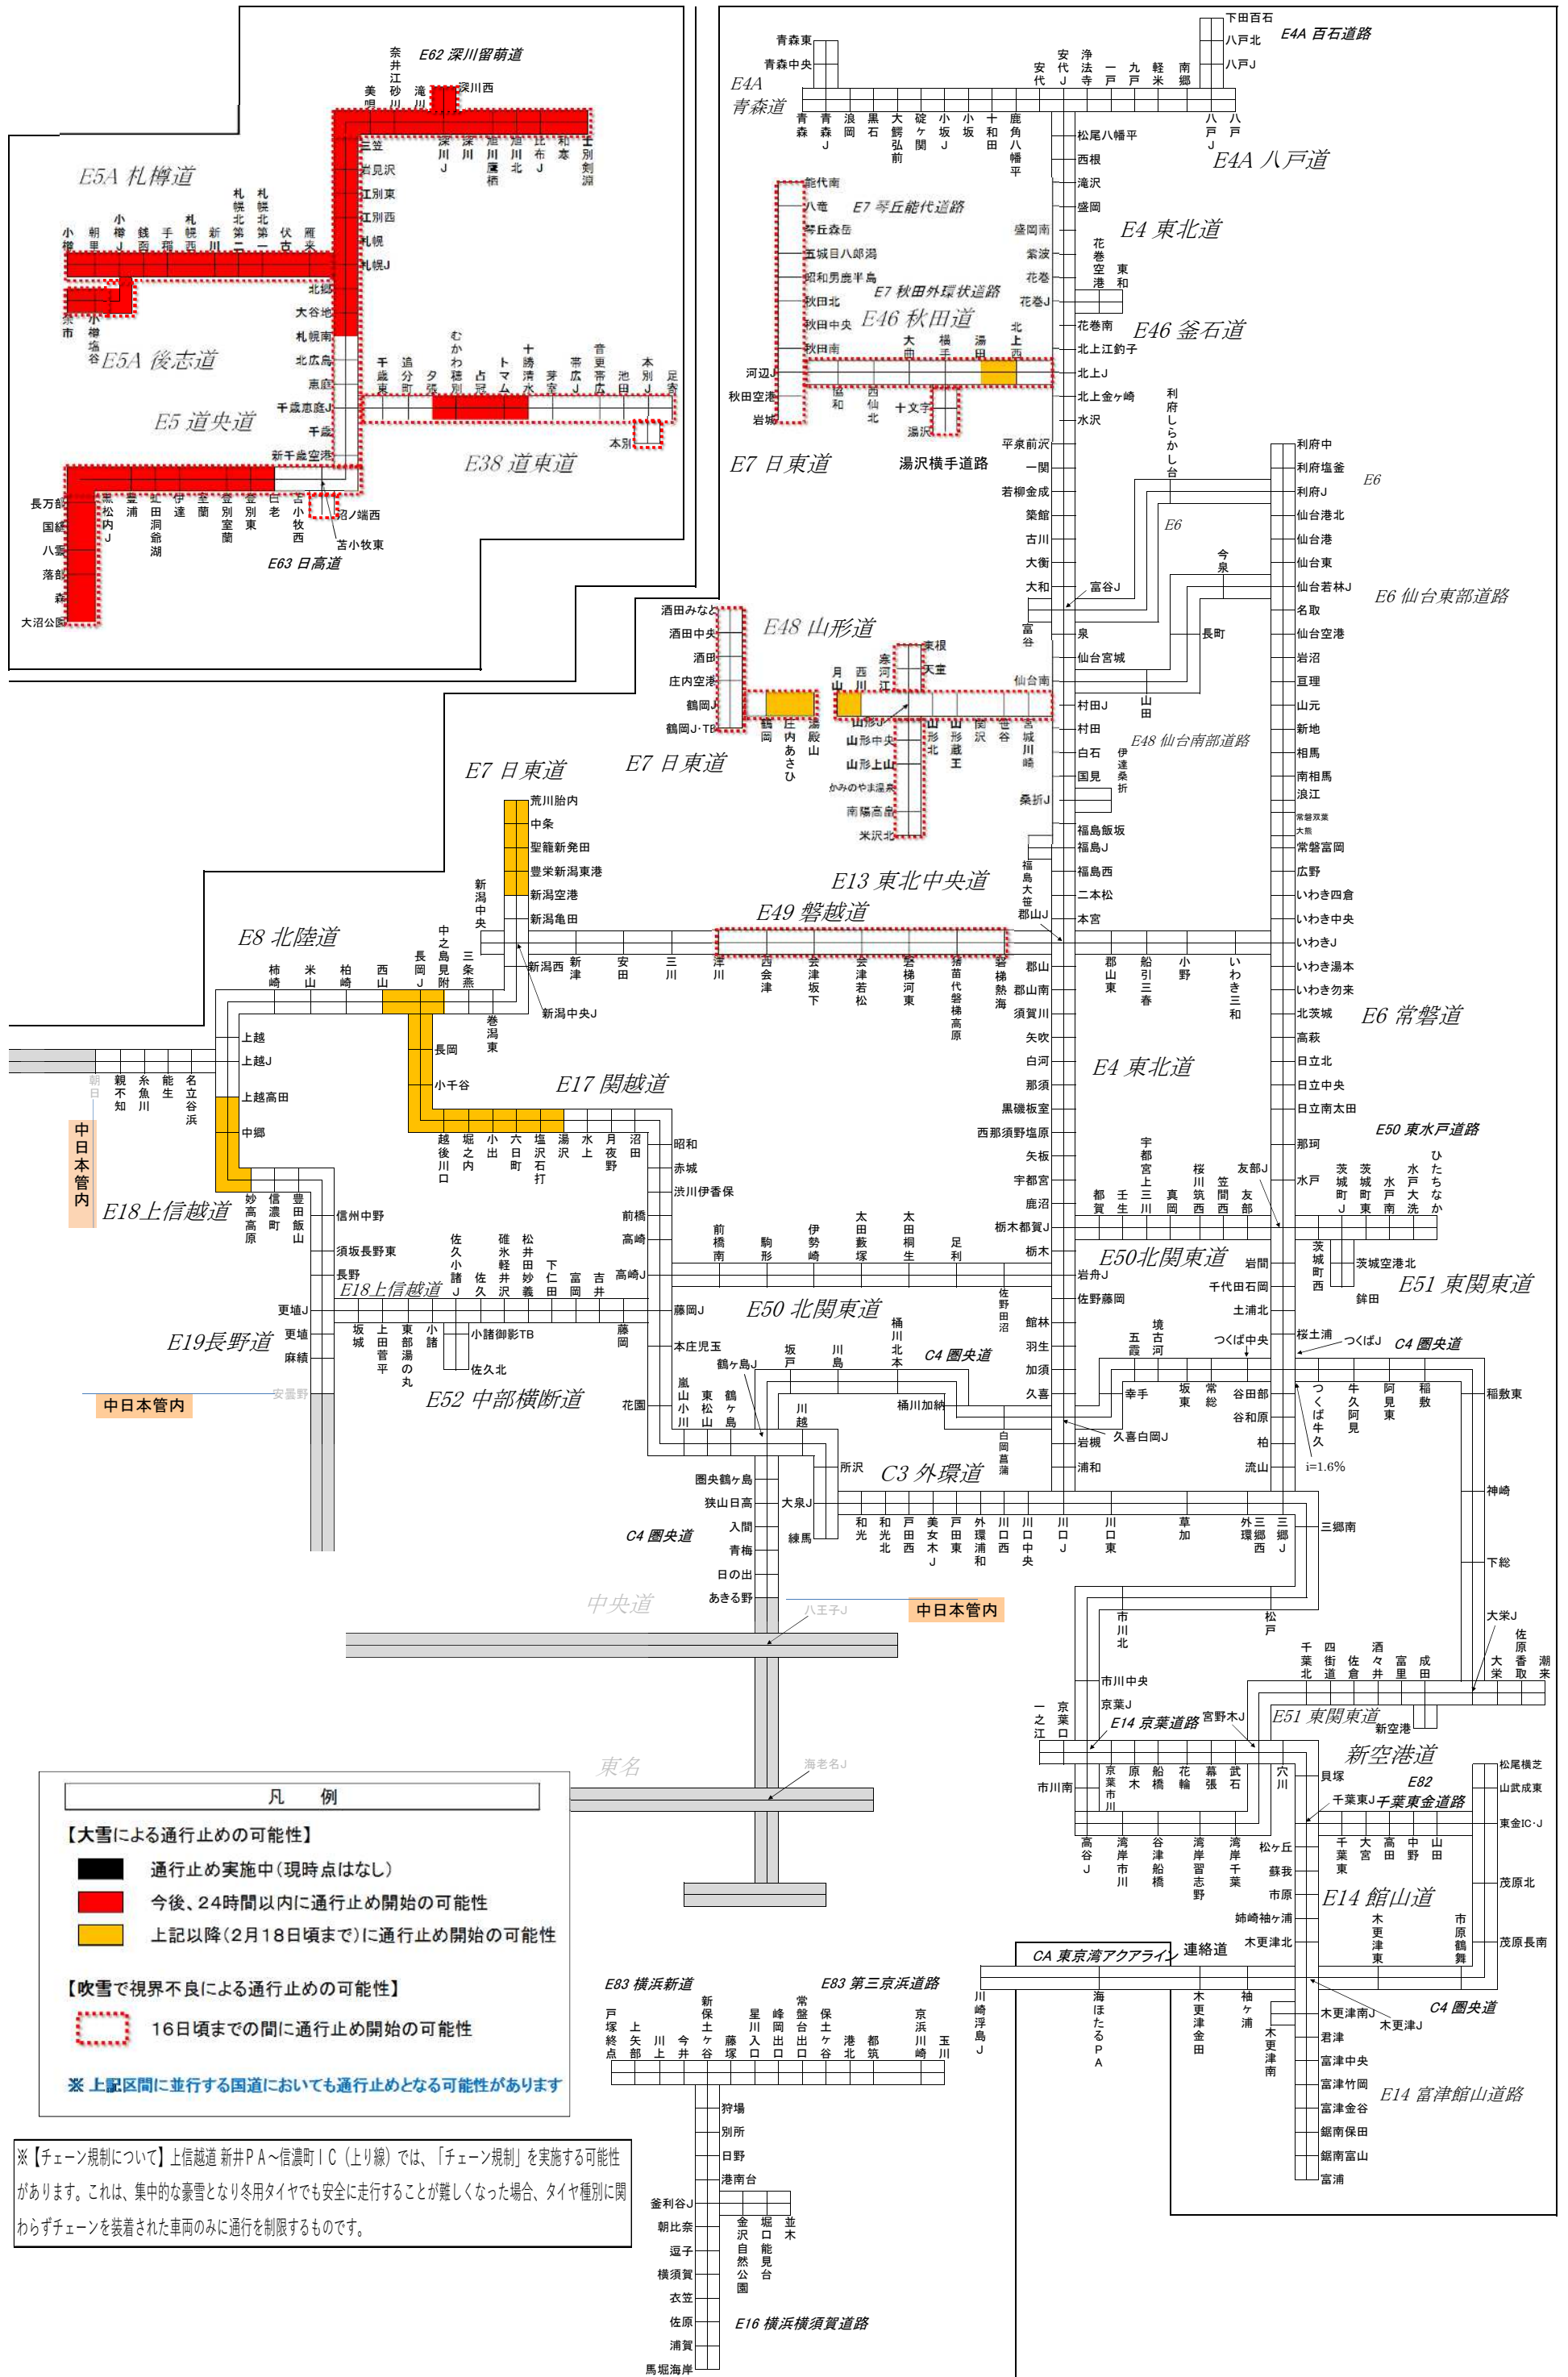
E62 深川留萌道
E5A 札樽道
E5A 後志道
E5 道央道
E38 道東道
E63 日高道

E4A 百石道路
E4A 青森道
E4A 八戸道
E4 東北道
E7 琴丘能代道路
E7 秋田外環状道路
E46 秋田道
E46 釜石道
E7 日東道
湯沢横手道路
E6
E6 仙台東部道路
E48 山形道
E48 仙台南部道路
E7 日東道
E7 日東道
E13 東北中央道
E49 磐越道
E8 北陸道
E17 関越道
E18上信越道
E18上信越道
E19長野道
E52 中部横断道
E50 北関東道
E50北関東道
E51 東関東道
E50 東水戸道路
E6 常磐道
E4 東北道
C4 圏央道
C4 圏央道
C3 外環道
C4 圏央道
中央道
東名
E14 京葉道路
E51 東関東道
新空港道
E82 千葉東金道路
E14 館山道
CA 東京湾アクアライン
連絡道
C4 圏央道
E14 富津館山道路
E83 横浜新道
E83 第三京浜道路
E16 横浜横須賀道路

中日本管内
中日本管内
中日本管内

凡　例
【大雪による通行止めの可能性】
通行止め実施中（現時点はなし）
今後、24時間以内に通行止め開始の可能性
上記以降（2月18日頃まで）に通行止め開始の可能性
【吹雪で視界不良による通行止めの可能性】
16日頃までの間に通行止め開始の可能性
※ 上記区間に並行する国道においても通行止めとなる可能性があります

※【チェーン規制について】上信越道 新井PA～信濃町IC（上り線）では、「チェーン規制」を実施する可能性があります。これは、集中的な豪雪となり冬用タイヤでも安全に走行することが難しくなった場合、タイヤ種別に関わらずチェーンを装着された車両のみに通行を制限するものです。